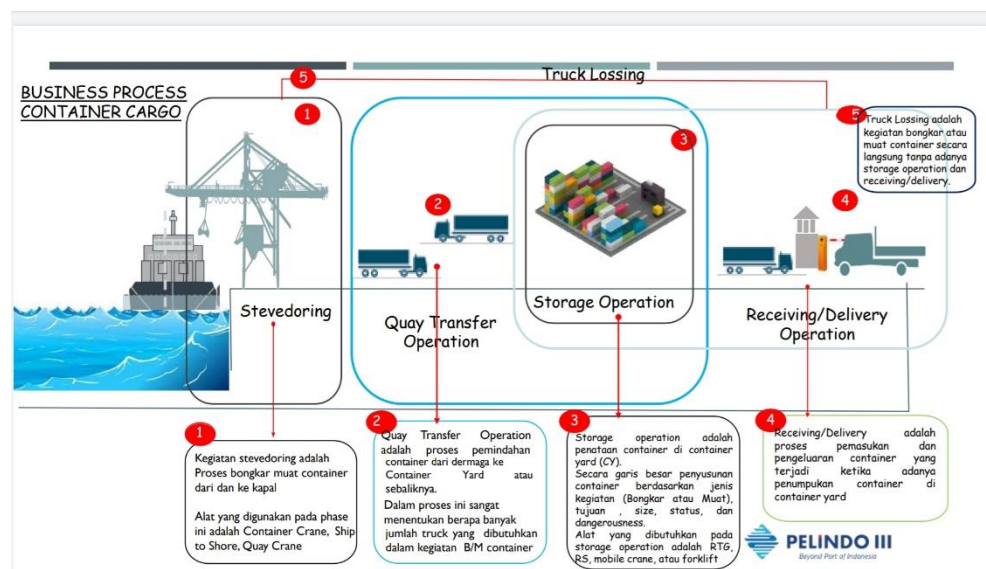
BUSINESS PROCESS CONTAINER CARGO

5

Truck Lossing

1

2

3

5 Truck Lossing adalah kegiatan bongkar atau muat container secara langsung tanpa adanya storage operation dan receiving/delivery.

4

Stevedoring

Quay Transfer Operation

Storage Operation

Receiving/Delivery Operation

1

Kegiatan stevedoring adalah Proses bongkar muat container dari dan ke kapal

Alat yang digunakan pada phase ini adalah Container Crane, Ship to Shore, Quay Crane

2

Quay Transfer Operation adalah proses pemindahan container dari dermaga ke Container Yard atau sebaliknya.

Dalam proses ini sangat menentukan berapa banyak jumlah truck yang dibutuhkan dalam kegiatan B/M container

3

Storage operation adalah penataan container di container yard (CY).

Secara garis besar penyusunan container berdasarkan jenis kegiatan (Bongkar atau Muat), tujuan , size, status, dan dangerousness.

Alat yang dibutuhkan pada storage operation adalah RTG, RS, mobile crane, atau forklift

4

Receiving/Delivery adalah proses pemasukan dan pengeluaran container yang terjadi ketika adanya penumpukan container di container yard

PELINDO III
Beyond Port of Indonesia